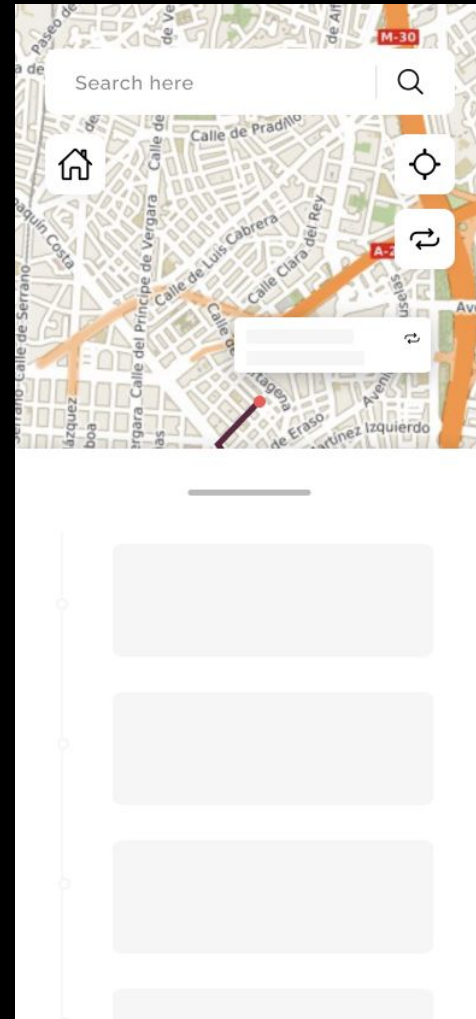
Paseo de
de Ve
M-30
Search here
Calle de Pradillo
Calle de
Calle de Vergara
Joaquín Costa
Calle de Luis Cabrera
Calle Clara del Rey
A-2
Serrano Calle de Serrano
Calle del Príncipe de Vergara
Calle de Cartagena
Av
Vázquez
boa
ergara
ías
de Eraso
Martínez Izquierdo
Avenida
Bruselas